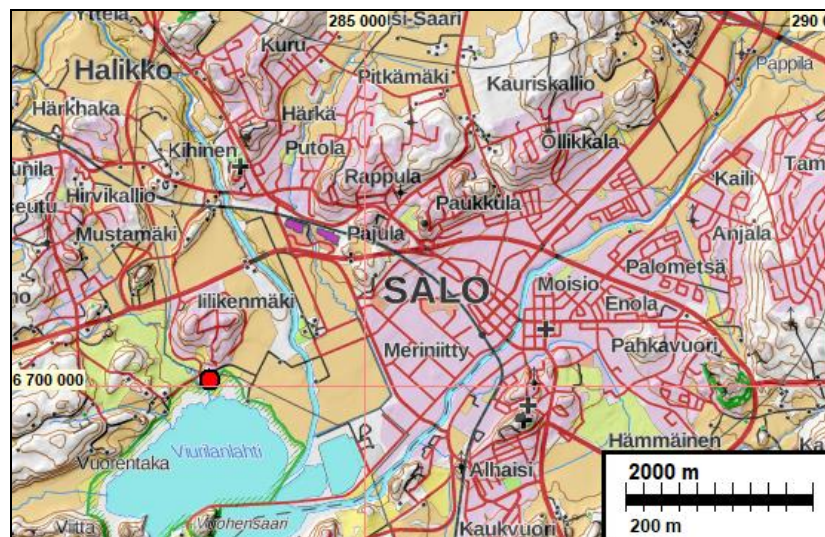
Yttela
285 000
si-Saari
290 0
Kuru
Pappila
Halikko
Pitkämäki
Kauriskallio
Härkhaka
Härkä
Ollikkala
Kihinen
Putola
Tam
unila
Rappula
Kaili
Hirvikallio
seutu
Paukkula
Mustamäki
Pajula
Anjala
Palometsä
SALO
Iilikenmäki
Moisio
Enola
Pahkavuori
Meriniitty
6 700 000
Viurilanlahti
Hämmäinen
Ka
Vuorentaka
Alhaisi
2000 m
Viitta
Vuohensaari
Kaukvuori
200 m